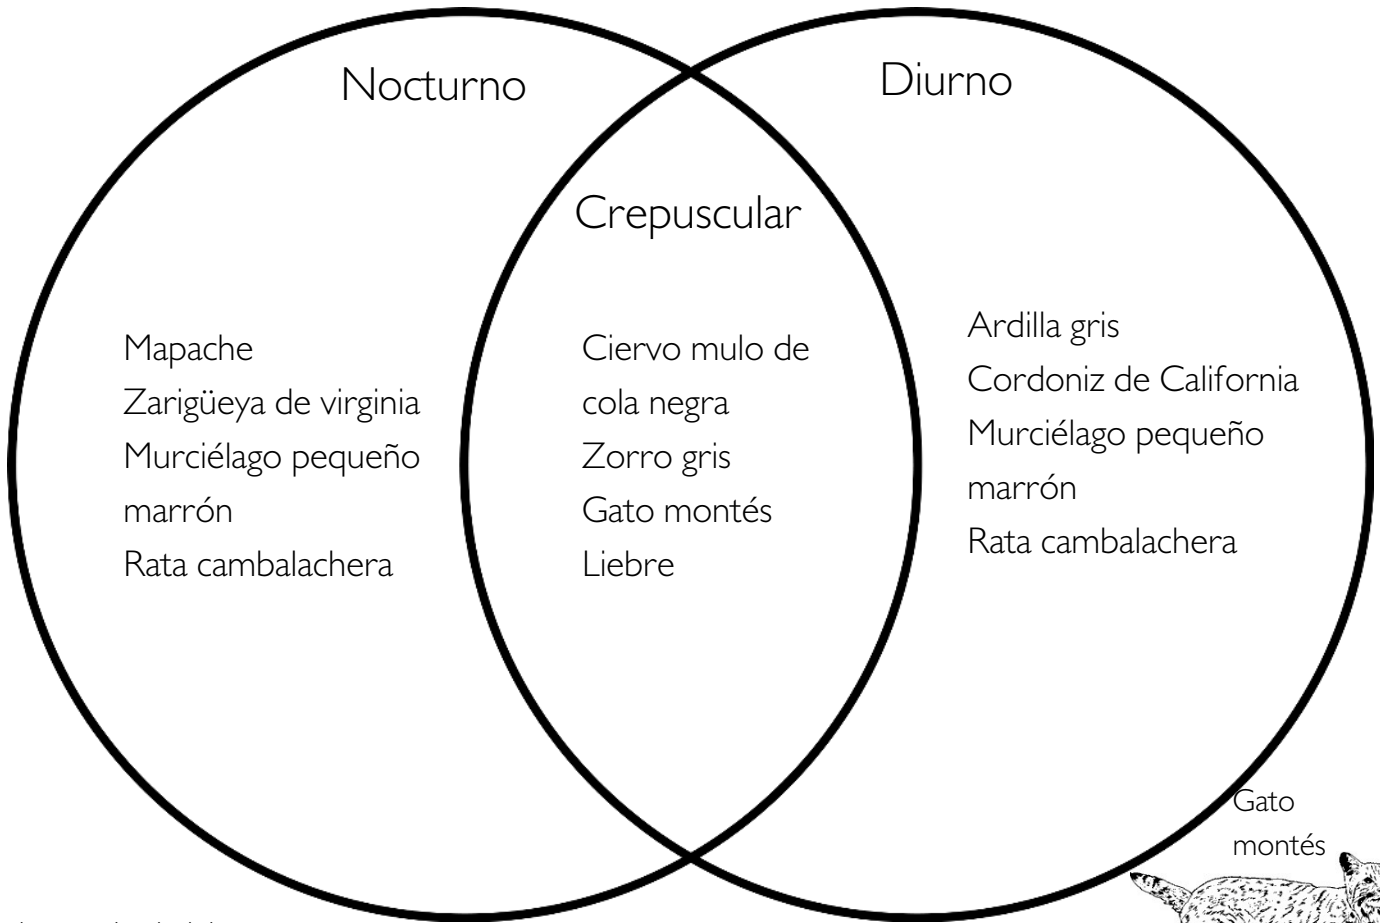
Nocturno

Diurno

Crepuscular

Mapache
Zarigüeya de virginia
Murciélago pequeño marrón
Rata cambalachera

Ciervo mulo de cola negra
Zorro gris
Gato montés
Liebre

Ardilla gris
Cordoniz de California
Murciélago pequeño marrón
Rata cambalachera

Gato montés

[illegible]